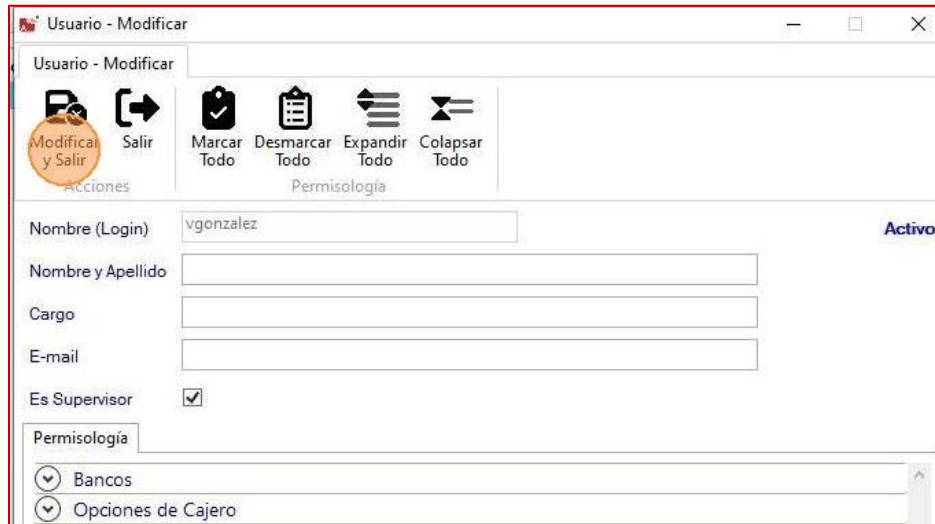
Usuario - Modificar

Usuario - Modificar

Modificar y Salir
Salir
Acciones

Marcar Todo
Desmarcar Todo
Expandir Todo
Colapsar Todo
Permisología

Nombre (Login) vgonzalez
Activo

Nombre y Apellido

Cargo

E-mail

Es Supervisor ✓

Permisología

Bancos
Opciones de Cajero